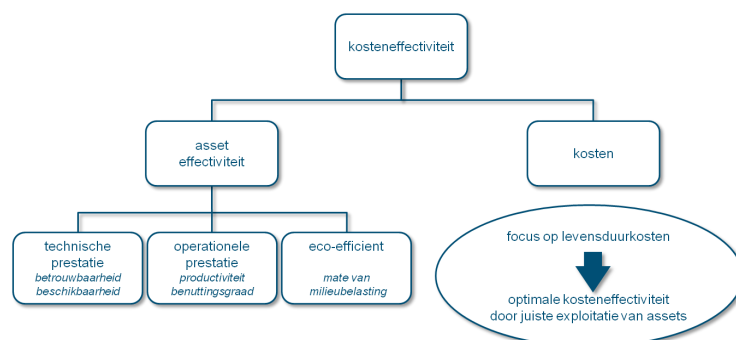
kosteneffectiviteit

asset effectiviteit

kosten

technische prestatie
betrouwbaarheid
beschikbaarheid

operationele prestatie
productiviteit
benuttingsgraad

eco-efficient
mate van
milieubelasting

focus op levensduurkosten

optimale kosteneffectiviteit door juiste exploitatie van assets